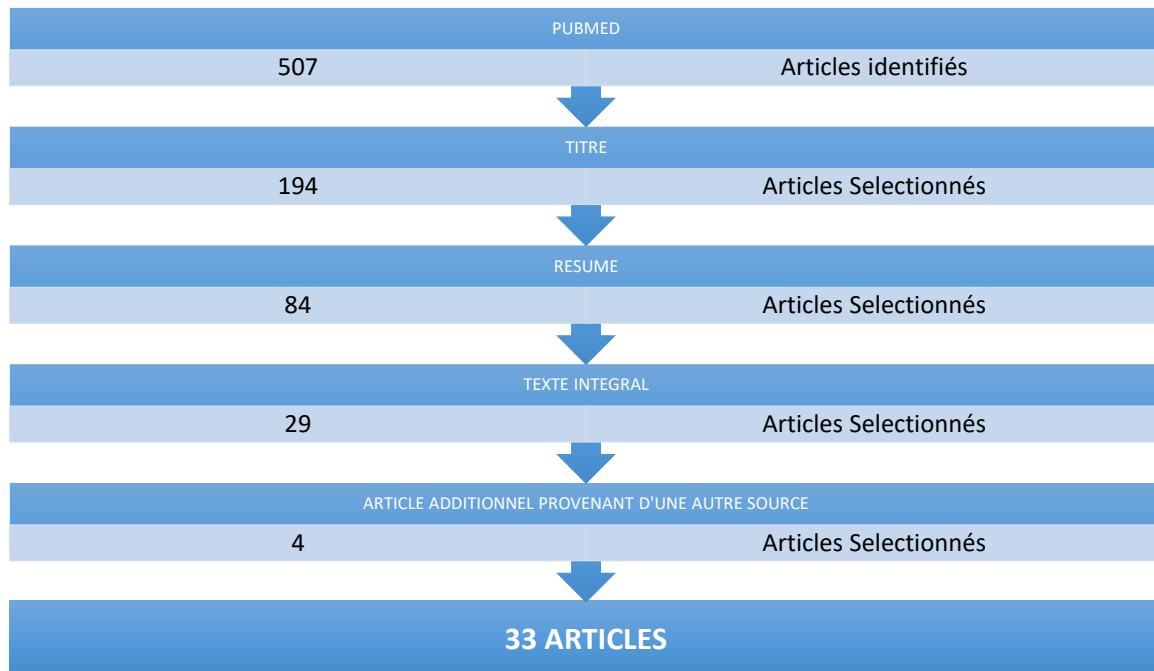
PUBMED

507 Articles identifiés

TITRE

194 Articles Selectionnés

RESUME

84 Articles Selectionnés

TEXTE INTEGRAL

29 Articles Selectionnés

ARTICLE ADDITIONNEL PROVENANT D'UNE AUTRE SOURCE

4 Articles Selectionnés

33 ARTICLES